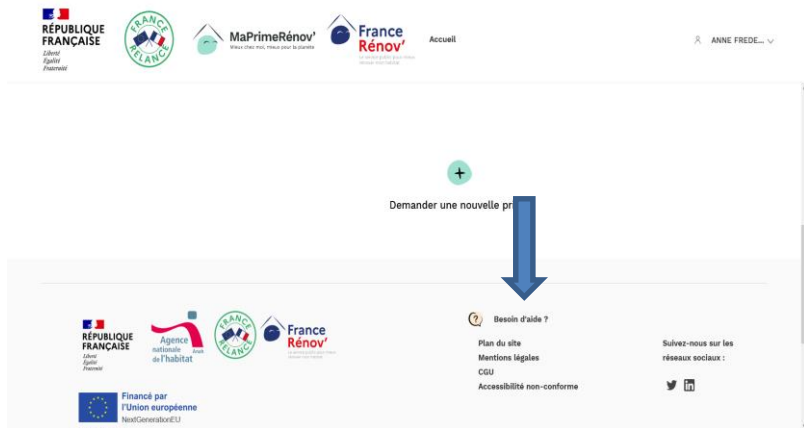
RÉPUBLIQUE FRANÇAISE
Liberté
Égalité
Fraternité

FRANCE RELANCE

MaPrimeRénov'
Mieux chez moi, mieux pour la planète

France Rénov'
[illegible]

Accueil

ANNE FREDE...

+

Demander une nouvelle pri

RÉPUBLIQUE FRANÇAISE
Liberté
Égalité
Fraternité

Agence nationale de l'habitat
Anah

FRANCE RELANCE

France Rénov'
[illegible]

Financé par l'Union européenne
NextGenerationEU

Besoin d'aide ?

Plan du site
Mentions légales
CGU
Accessibilité non-conforme

Suivez-nous sur les réseaux sociaux :